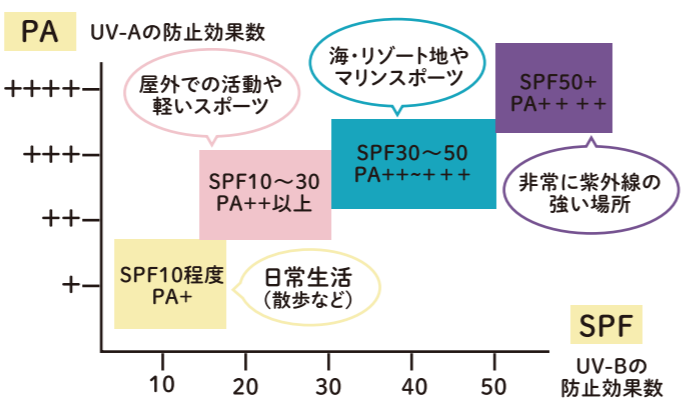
PA UV-Aの防止効果数

++++
+++
++
+

屋外での活動や軽いスポーツ

海・リゾート地やマリンスポーツ

SPF50+
PA++ ++

SPF30～50
PA++~+ + + +

SPF10～30
PA++以上

非常に紫外線の強い場所

SPF10程度
PA+

日常生活（散歩など）

SPF

10 20 30 40 50

UV-Bの防止効果数